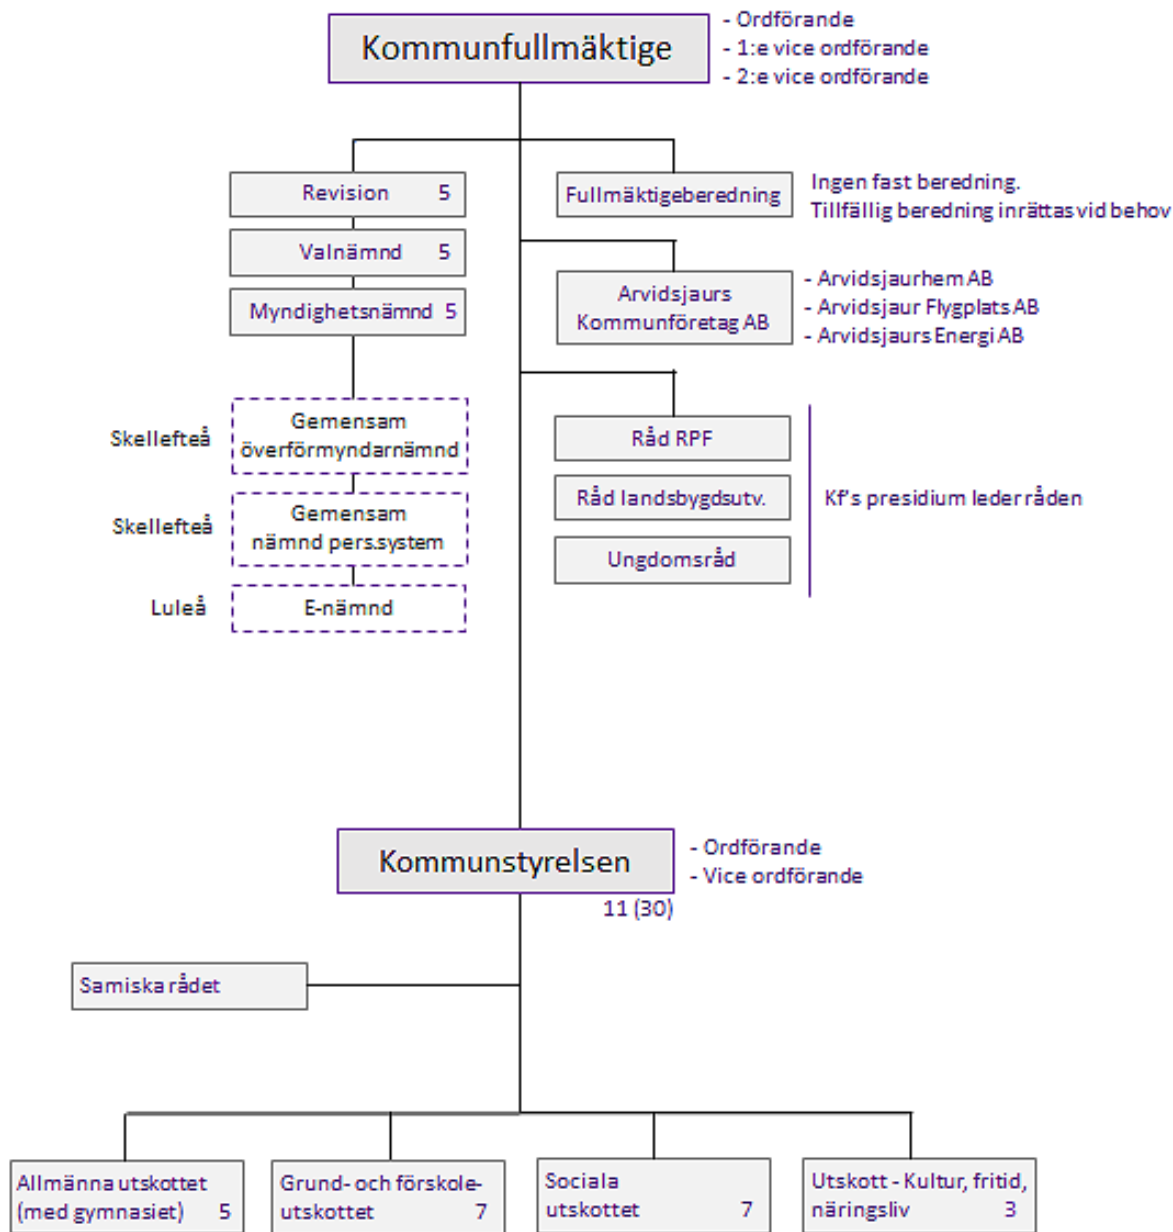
Kommunfullmäktige

- Ordförande
- 1:e vice ordförande
- 2:e vice ordförande

Revision 5

Valnämnd 5

Myndighetsnämnd 5

Fullmäktigeberedning

Ingen fast beredning.
Tillfällig beredning inrättas vid behov

Arvidsjaurs Kommunföretag AB

- Arvidsjaurhem AB
- Arvidsjaur Flygplats AB
- Arvidsjaurs Energi AB

Skellefteå

Gemensam överförmyndarnämnd

Skellefteå

Gemensam nämnd pers.system

Luleå

E-nämnd

Råd RPF

Råd landsbygdsutv.

Ungdomsråd

Kf's presidium leder råden

Kommunstyrelsen

11 (30)

- Ordförande
- Vice ordförande

Samiska rådet

Allmänna utskottet (med gymnasiet) 5

Grund- och förskoleutskottet 7

Sociala utskottet 7

Utskott - Kultur, fritid, näringsliv 3